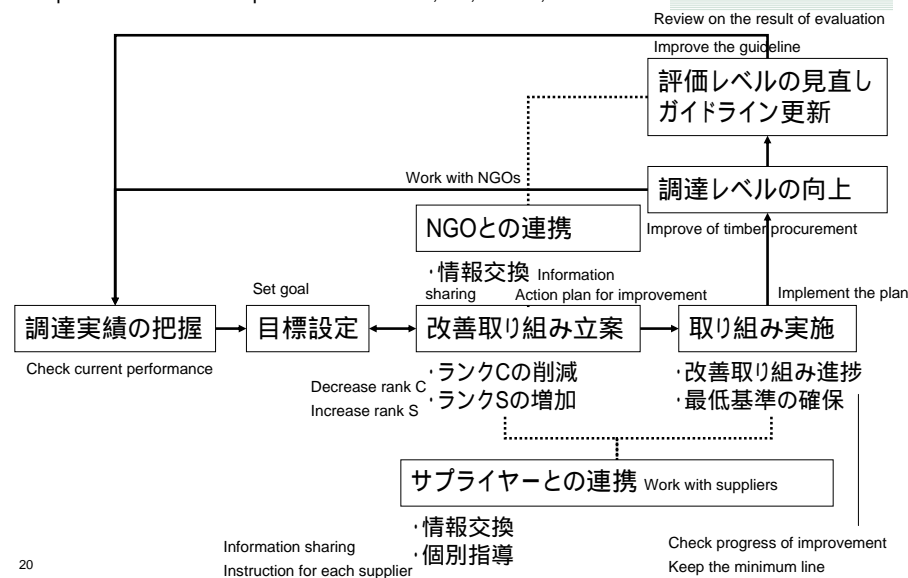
Review on the result of evaluation
Improve the guideline
評価レベルの見直し
ガイドライン更新

Work with NGOs
調達レベルの向上
NGOとの連携
Improve of timber procurement

・情報交換 Information sharing
Set goal
Action plan for improvement
Implement the plan

調達実績の把握
目標設定
改善取り組み立案
取り組み実施

Check current performance
Decrease rank C
Increase rank S
・ランクCの削減
・ランクSの増加
・改善取り組み進捗
・最低基準の確保

サプライヤーとの連携 Work with suppliers
・情報交換
・個別指導
Information sharing
Instruction for each supplier
Check progress of improvement
Keep the minimum line

20